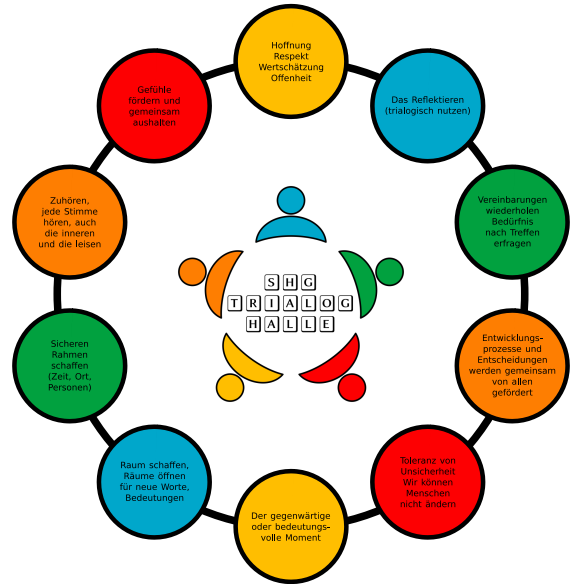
Hoffnung
Respekt
Wertschätzung
Offenheit

Das Reflektieren
(trialogisch nutzen)

Vereinbarungen
wiederholen
Bedürfnis
nach Treffen
erfragen

Entwicklungsprozesse und Entscheidungen werden gemeinsam von allen gefördert

Toleranz von
Unsicherheit
Wir können
Menschen
nicht ändern

Der gegenwärtige
oder bedeutungsvolle Moment

Raum schaffen,
Räume öffnen
für neue Worte,
Bedeutungen

Sicheren
Rahmen
schaffen
(Zeit, Ort,
Personen)

Zuhören,
jede Stimme
hören, auch
die inneren
und die leisen

Gefühle
fördern und
gemeinsam
aushalten

SHG
TRIALOG
HALLE